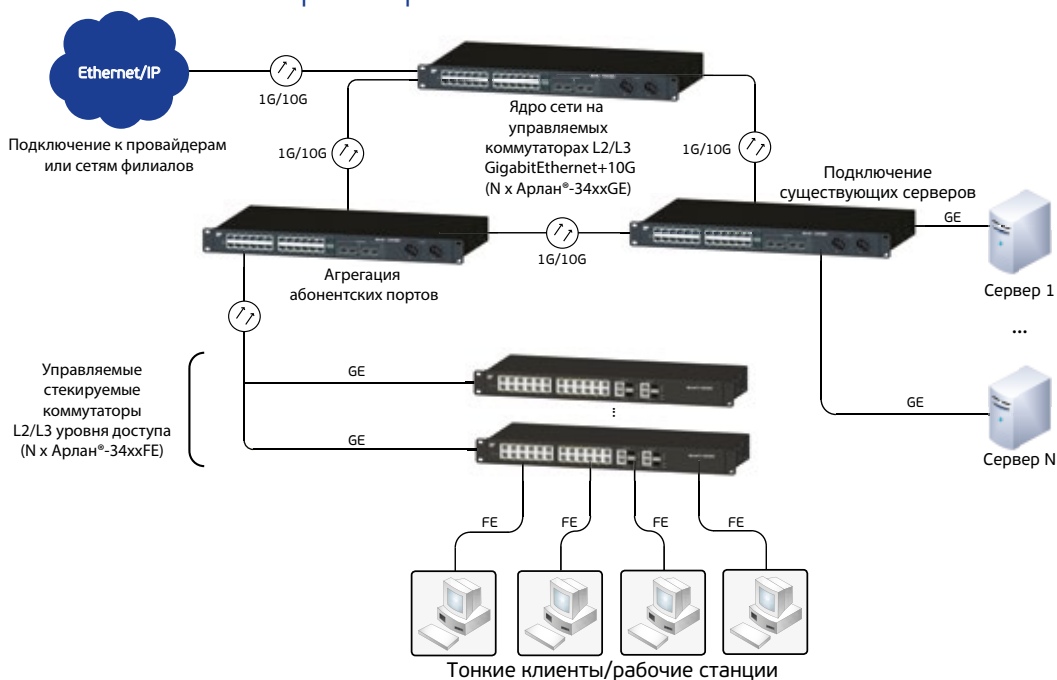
Ethernet/IP

1G/10G

Подключение к провайдерам или сетям филиалов

Ядро сети на управляемых коммутаторах L2/L3 GigabitEthernet+10G (N x Арлан®-34xxGE)

1G/10G

1G/10G

Подключение существующих серверов

GE

Агрегация абонентских портов

1G/10G

Сервер 1

...

Управляемые стекируемые коммутаторы L2/L3 уровня доступа (N x Арлан®-34xxFE)

GE

GE

GE

Сервер N

FE

FE

FE

FE

Тонкие клиенты/рабочие станции